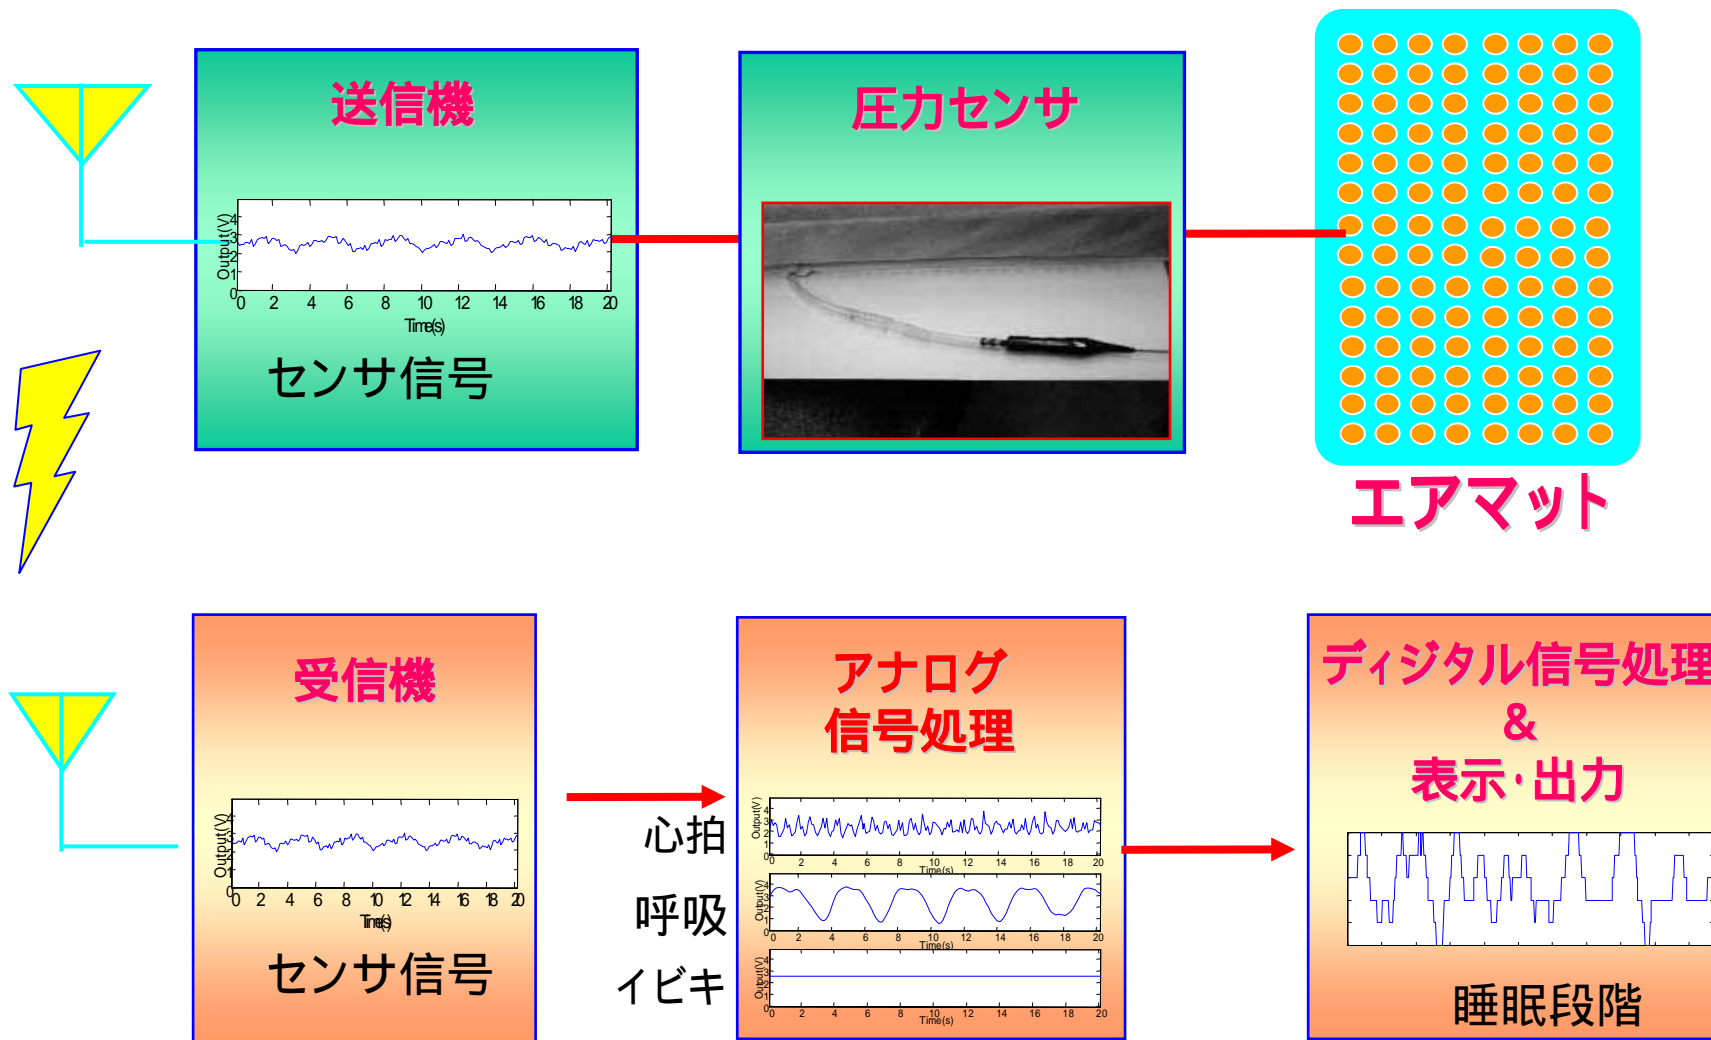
送信機

Output(V)

0 1 2 3 4

0 2 4 6 8 10 12 14 16 18 20

Time(s)

センサ信号

圧力センサ

エアマット

受信機

Output(V)

0 2 4 6 8 10 12 14 16 18 20

Time(s)

センサ信号

心拍

呼吸

イビキ

アナログ信号処理

Output(V)

0 2 4 6 8 10 12 14 16 18 20

Time(s)

Output(V)

0 2 4 6 8 10 12 14 16 18 20

Time(s)

Output(V)

0 2 4 6 8 10 12 14 16 18 20

Time(s)

ディジタル信号処理
&
表示･出力

睡眠段階